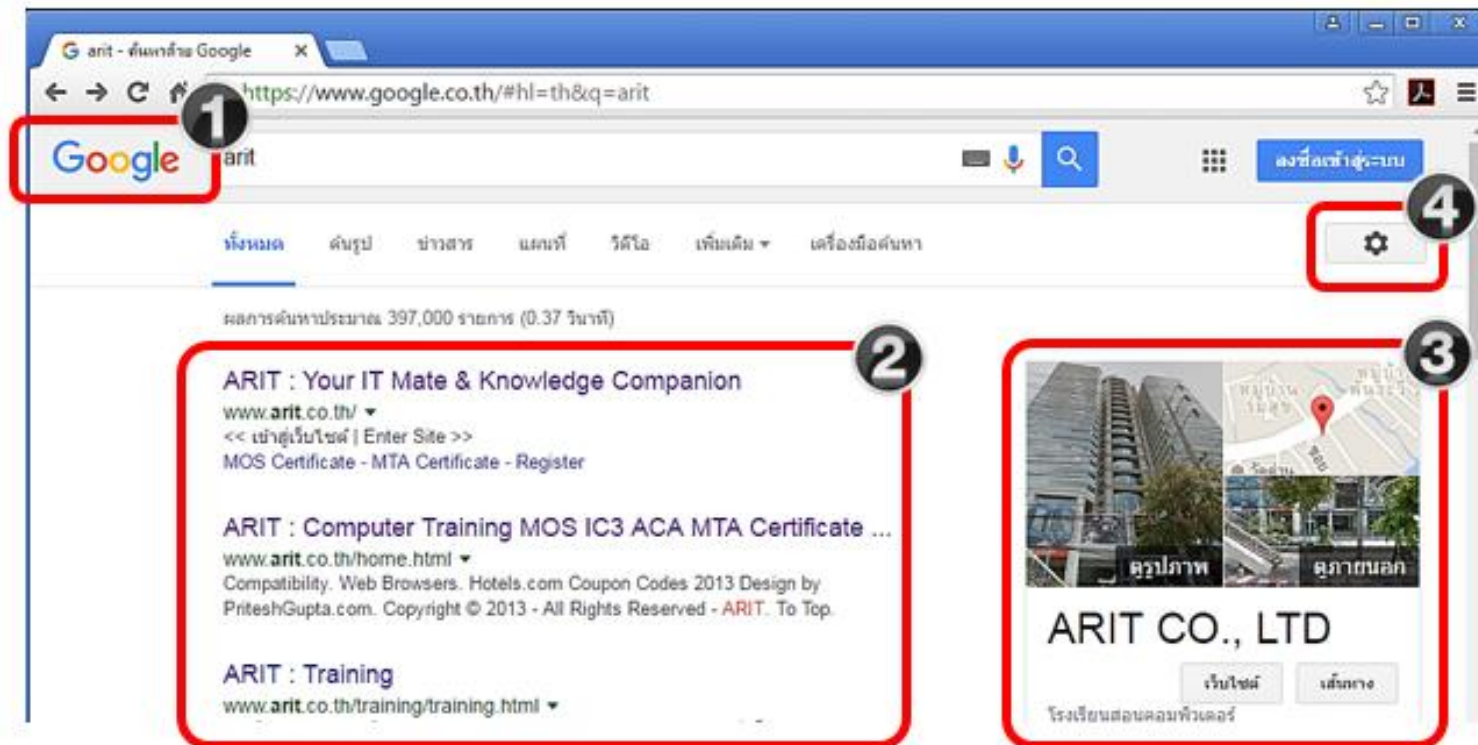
arit - ค้นหาด้วย Google

https://www.google.co.th/#hl=th&q=arit

1

Google

arit

ลงชื่อเข้าสู่ระบบ

4

ทั้งหมด ค้นรูป ข่าวสาร แผนที่ วิดีโอ เพิ่มเติม ▾ เครื่องมือค้นหา

ผลการค้นหาประมาณ 397,000 รายการ (0.37 วินาที)

2

ARIT : Your IT Mate & Knowledge Companion
www.arit.co.th/ ▾
<< เข้าสู่เว็บไซต์ | Enter Site >>
MOS Certificate - MTA Certificate - Register

ARIT : Computer Training MOS IC3 ACA MTA Certificate ...
www.arit.co.th/home.html ▾
Compatibility. Web Browsers. Hotels.com Coupon Codes 2013 Design by PriteshGupta.com. Copyright © 2013 - All Rights Reserved - ARIT. To Top.

ARIT : Training
www.arit.co.th/training/training.html ▾

3

ดูรูปภาพ ดูภายนอก

ARIT CO., LTD

เว็บไซต์ เส้นทาง

โรงเรียนสอนคอมพิวเตอร์